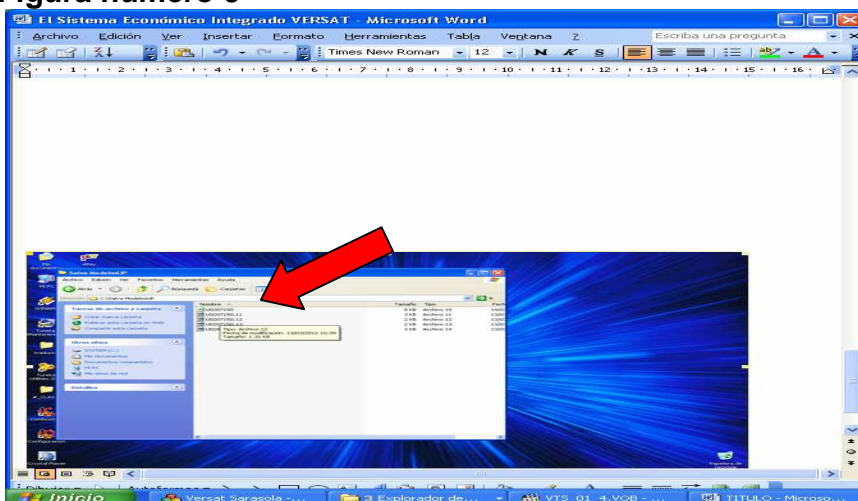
Figura número 5

El Sistema Económico Integrado VERSAT - Microsoft Word

Archivo Edición Ver Insertar Formato Herramientas Tabla Ventana ?

Escriba una pregunta

Times New Roman 12 N K S

1 2 3 4 5 6 7 8 9 10 11 12 13 14 15 16

Salva ModeloUP

Archivo Edición Ver Favoritos Herramientas Ayuda

Atrás Búsqueda Carpetas

Dirección C:\Salva ModeloUP

Tareas de archivo y carpeta

Crear nueva carpeta

Publicar esta carpeta en Web

Compartir esta carpeta

Otros sitios

Mis documentos

Documentos compartidos

Mi PC

Mis sitios de red

Detalles

Nombre Tamaño Tipo

Tipo: Archivo 12
Fecha de modificación: 15/03/2012 10:39
Tamaño: 1,30 KB

Inicio Versat Sarasola - ... 3 Explorador de... VTS_01_4.VOB - ... TITULO - Microso...